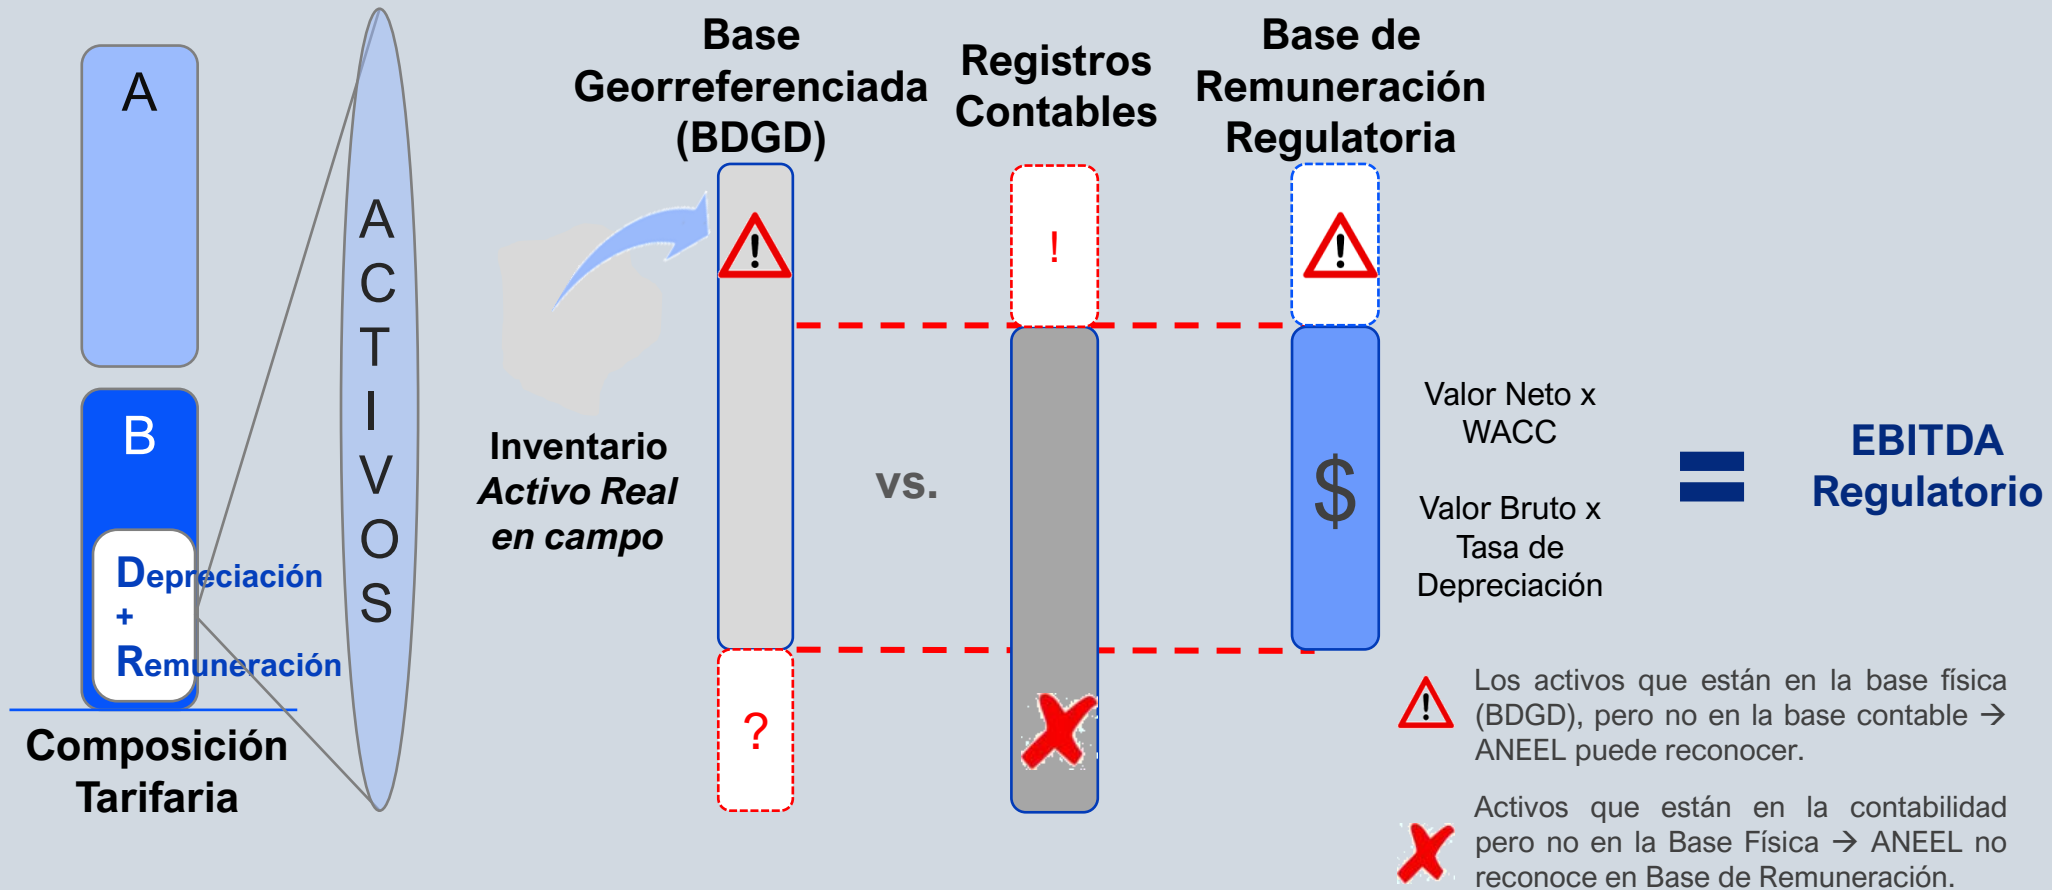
A

B

Depreciación
+
Remuneración

Composición Tarifaria

ACTIVOS

Base Georreferenciada (BDGD)

Registros Contables

Base de Remuneración Regulatoria

!

!

!

?

Inventario *Activo Real en campo*

vs.

$

Valor Neto x WACC

Valor Bruto x Tasa de Depreciación

=

EBITDA Regulatorio

Los activos que están en la base física (BDGD), pero no en la base contable → ANEEL puede reconocer.

Activos que están en la contabilidad pero no en la Base Física → ANEEL no reconoce en Base de Remuneración.